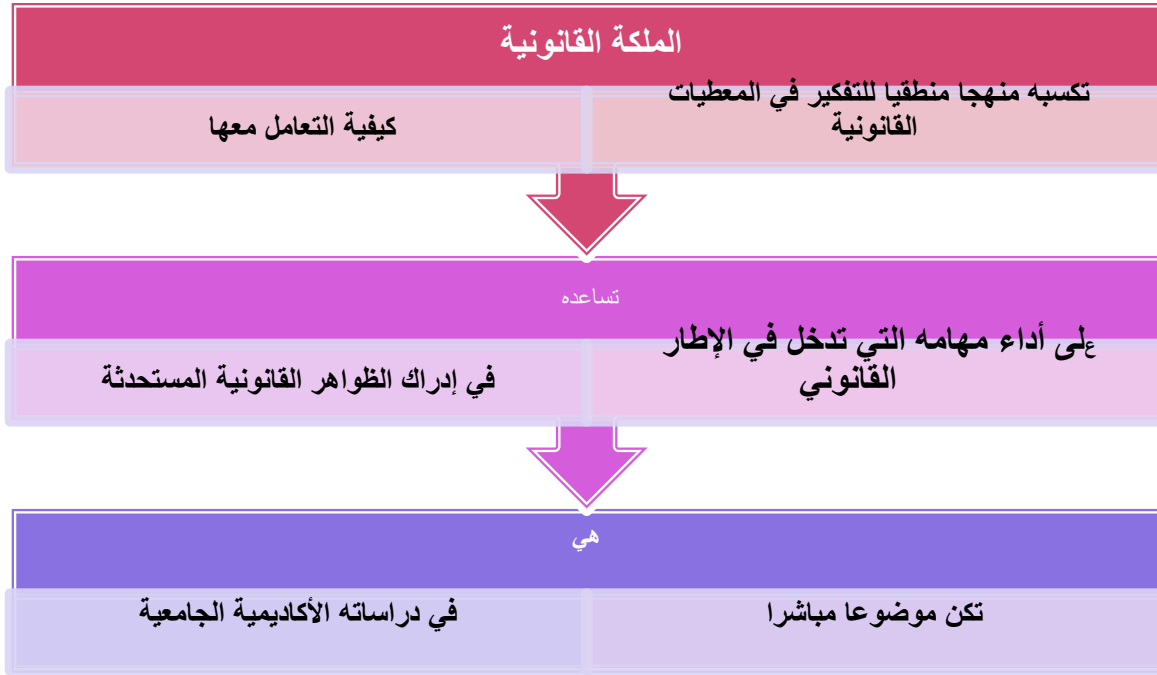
الملكة القانونية

تكسبه منهجا منطقيا للتفكير في المعطيات القانونية

كيفية التعامل معها

تساعده

عLى أداء مهامه التي تدخل في الإطار القانوني

في إدراك الظواهر القانونية المستحدثة

هي

تكن موضوعا مباشرا

في دراساته الأكاديمية الجامعية